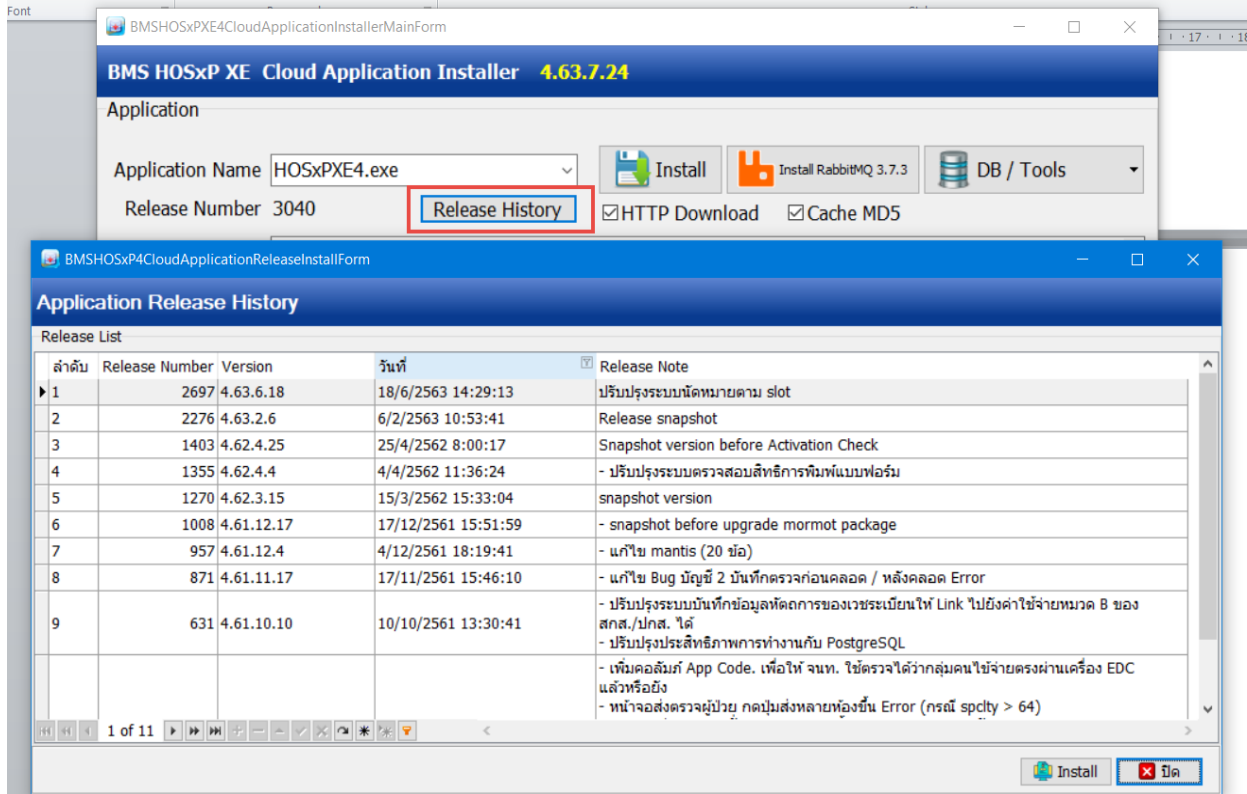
Font

BMSHOSxPXE4CloudApplicationInstallerMainForm

BMS HOSxP XE Cloud Application Installer 4.63.7.24

Application

Application Name HOSxPXE4.exe

Install

Install RabbitMQ 3.7.3

DB / Tools

Release Number 3040

Release History

HTTP Download

Cache MD5

BMSHOSxP4CloudApplicationReleaseInstallForm

Application Release History

Release List

| ลำดับ | Release Number | Version | วันที่ | Release Note |
|---|---|---|---|---|
| 1 | 2697 | 4.63.6.18 | 18/6/2563 14:29:13 | ปรับปรุงระบบนัดหมายตาม slot |
| 2 | 2276 | 4.63.2.6 | 6/2/2563 10:53:41 | Release snapshot |
| 3 | 1403 | 4.62.4.25 | 25/4/2562 8:00:17 | Snapshot version before Activation Check |
| 4 | 1355 | 4.62.4.4 | 4/4/2562 11:36:24 | - ปรับปรุงระบบตรวจสอบสิทธิการพิมพ์แบบฟอร์ม |
| 5 | 1270 | 4.62.3.15 | 15/3/2562 15:33:04 | snapshot version |
| 6 | 1008 | 4.61.12.17 | 17/12/2561 15:51:59 | - snapshot before upgrade mormot package |
| 7 | 957 | 4.61.12.4 | 4/12/2561 18:19:41 | - แก้ไข mantis (20 ข้อ) |
| 8 | 871 | 4.61.11.17 | 17/11/2561 15:46:10 | - แก้ไข Bug บัญชี 2 บันทึกตรวจก่อนคลอด / หลังคลอด Error |
| 9 | 631 | 4.61.10.10 | 10/10/2561 13:30:41 | - ปรับปรุงระบบบันทึกข้อมูลหัตถการของเวชระเบียนให้ Link ไปยังค่าใช้จ่ายหมวด B ของ สกส./ปกส. ได้ - ปรับปรุงประสิทธิภาพการทำงานกับ PostgreSQL |
| | | | | - เพิ่มคอลัมน์ App Code. เพื่อให้ จนท. ใช้ตรวจได้ว่ากลุ่มคนไข้จ่ายตรงผ่านเครื่อง EDC แล้วหรือยัง - หน้าจอส่งตรวจผู้ป่วย กดปุ่มส่งหลายห้องขึ้น Error (กรณี spclty > 64) |

1 of 11

Install

ปิด